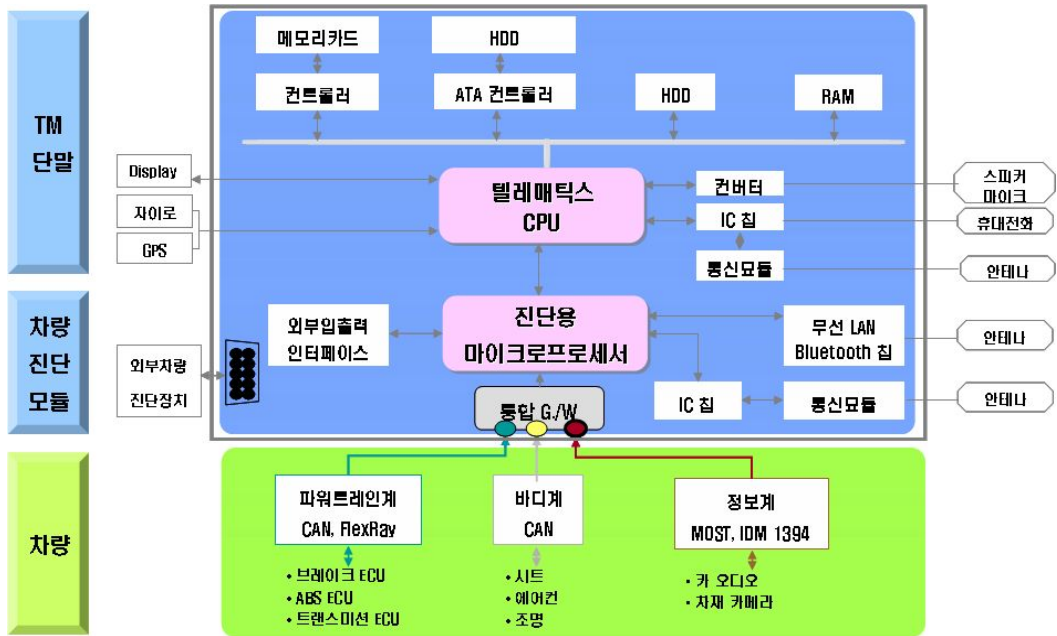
TM 단말

차량 진단 모듈

차량

메모리카드

HDD

컨트롤러

ATA 컨트롤러

HDD

RAM

Display

자이로

GPS

텔레매틱스 CPU

컨버터

IC 칩

통신모듈

스피커 마이크

휴대전화

안테나

외부입출력 인터페이스

진단용 마이크로프로세서

무선 LAN Bluetooth 칩

안테나

외부차량 진단장치

통합 G/W

IC 칩

통신모듈

안테나

파워트레인계 CAN, FlexRay

• 브레이크 ECU
• ABS ECU
• 트랜스미션 ECU

바디계 CAN

• 시트
• 에어컨
• 조명

정보계 MOST, IDM 1394

• 카 오디오
• 차재 카메라